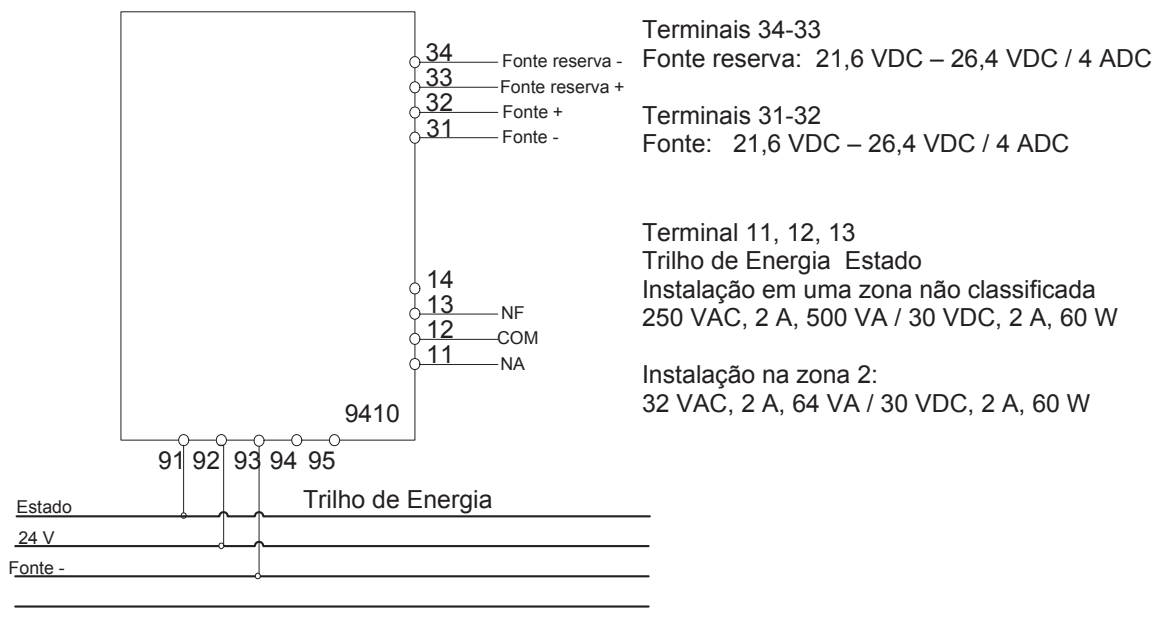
34 Fonte reserva -
33 Fonte reserva +
32 Fonte +
31 Fonte -

14
13 NF
12 COM
11 NA

9410

91 92 93 94 95

Terminais 34-33
Fonte reserva: 21,6 VDC – 26,4 VDC / 4 ADC

Terminais 31-32
Fonte: 21,6 VDC – 26,4 VDC / 4 ADC

Terminal 11, 12, 13
Trilho de Energia Estado
Instalação em uma zona não classificada
250 VAC, 2 A, 500 VA / 30 VDC, 2 A, 60 W

Instalação na zona 2:
32 VAC, 2 A, 64 VA / 30 VDC, 2 A, 60 W

Estado
24 V
Fonte -
Trilho de Energia